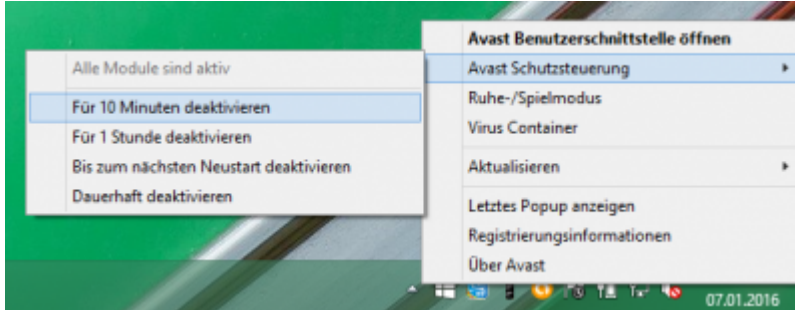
Alle Module sind aktiv

Für 10 Minuten deaktivieren

Für 1 Stunde deaktivieren

Bis zum nächsten Neustart deaktivieren

Dauerhaft deaktivieren

Avast Benutzerschnittstelle öffnen

Avast Schutzsteuerung

Ruhe-/Spielmodus

Virus Container

Aktualisieren

Letztes Popup anzeigen

Registrierungsinformationen

Über Avast

07.01.2016